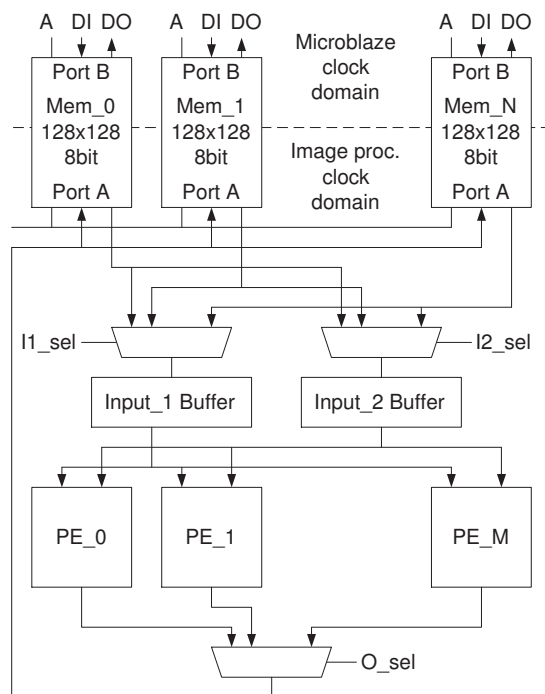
A DI DO
Port B
Mem_0
128x128
8bit
Port A

A DI DO
Port B
Mem_1
128x128
8bit
Port A

Microblaze
clock
domain

Image proc.
clock
domain

A DI DO
Port B
Mem_N
128x128
8bit
Port A

I1_sel

I2_sel

Input_1 Buffer

Input_2 Buffer

PE_0

PE_1

PE_M

O_sel